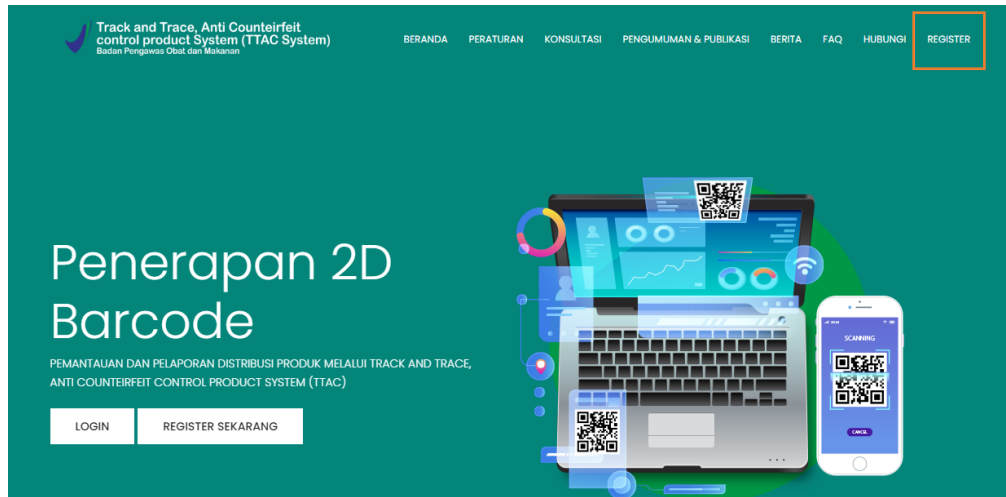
Track and Trace, Anti Counteirfeit control product System (TTAC System)
Badan Pengawas Obat dan Makanan

BERANDA PERATURAN KONSULTASI PENGUMUMAN & PUBLIKASI BERITA FAQ HUBUNGI REGISTER

Penerapan 2D Barcode

PEMANTAUAN DAN PELAPORAN DISTRIBUSI PRODUK MELALUI TRACK AND TRACE, ANTI COUNTEIRFEIT CONTROL PRODUCT SYSTEM (TTAC)

LOGIN REGISTER SEKARANG

SCANNING

CANCEL